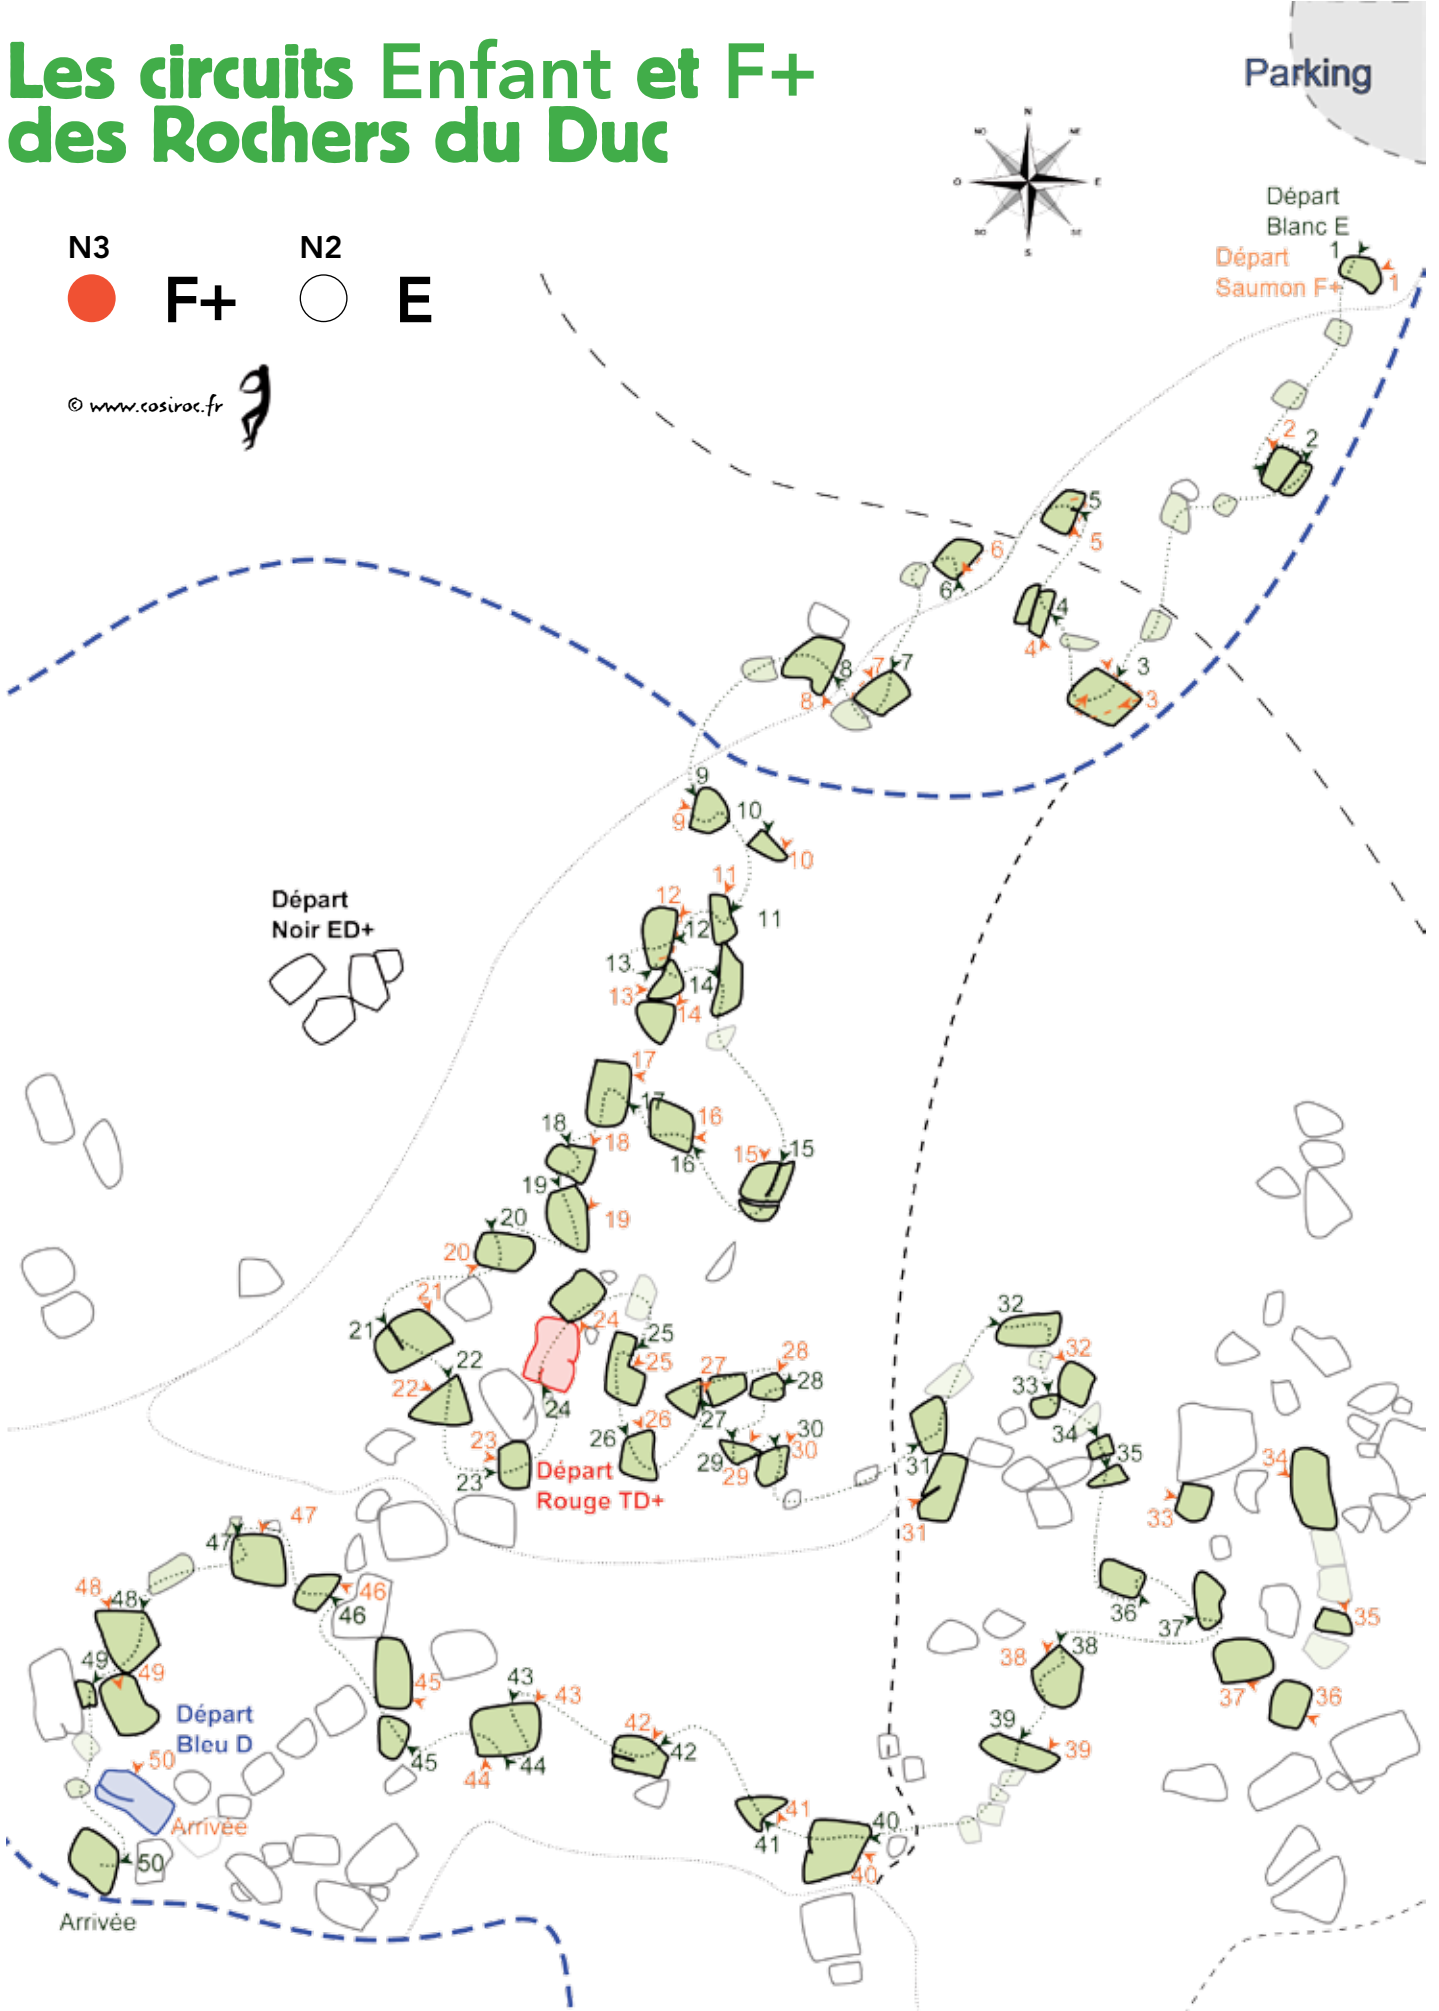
Les circuits Enfant et F+ des Rochers du Duc

Parking

N3 F+
N2 E

© www.cosiroc.fr

Départ Blanc E
Départ Saumon F+

Départ Noir ED+

Départ Rouge TD+

Départ Bleu D

Arrivée

Arrivée

1 1 2 2 3 3 4 4 5 5 6 6 7 7 8 8 9 9 10 10 11 11 12 12 13 13 14 14 15 15 16 16 17 17 18 18 19 19 20 20 21 21 22 22 23 23 24 24 25 25 26 26 27 27 28 28 29 29 30 30 31 31 32 32 33 33 34 34 35 35 36 36 37 37 38 38 39 39 40 40 41 41 42 42 43 43 44 44 45 45 46 46 47 47 48 48 49 49 50 50